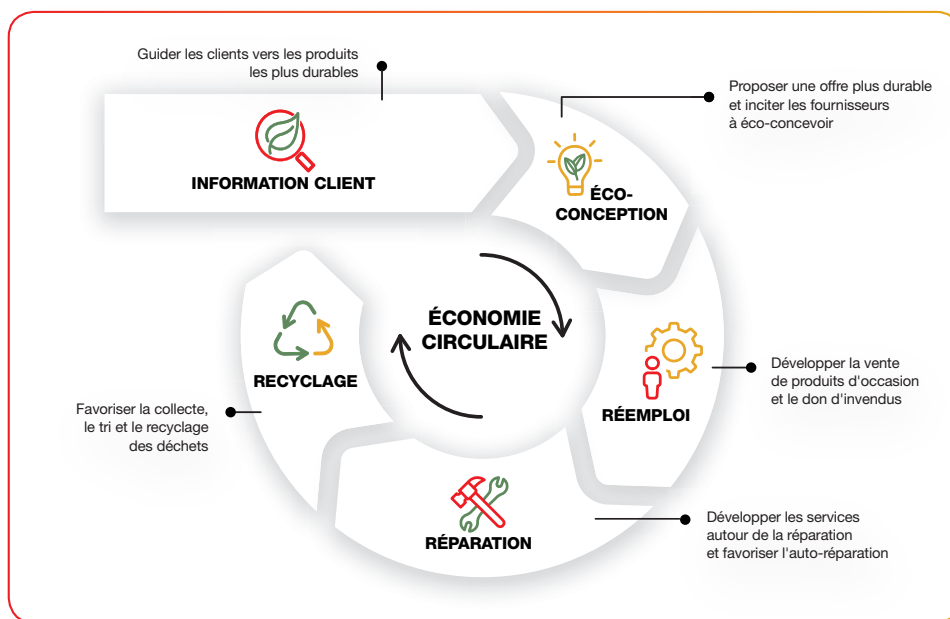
Guider les clients vers les produits les plus durables

INFORMATION CLIENT

Proposer une offre plus durable et inciter les fournisseurs à éco-concevoir

ÉCO-CONCEPTION

ÉCONOMIE CIRCULAIRE

Développer la vente de produits d'occasion et le don d'invendus

RÉEMPLOI

Développer les services autour de la réparation et favoriser l'auto-réparation

RÉPARATION

RECYCLAGE

Favoriser la collecte, le tri et le recyclage des déchets